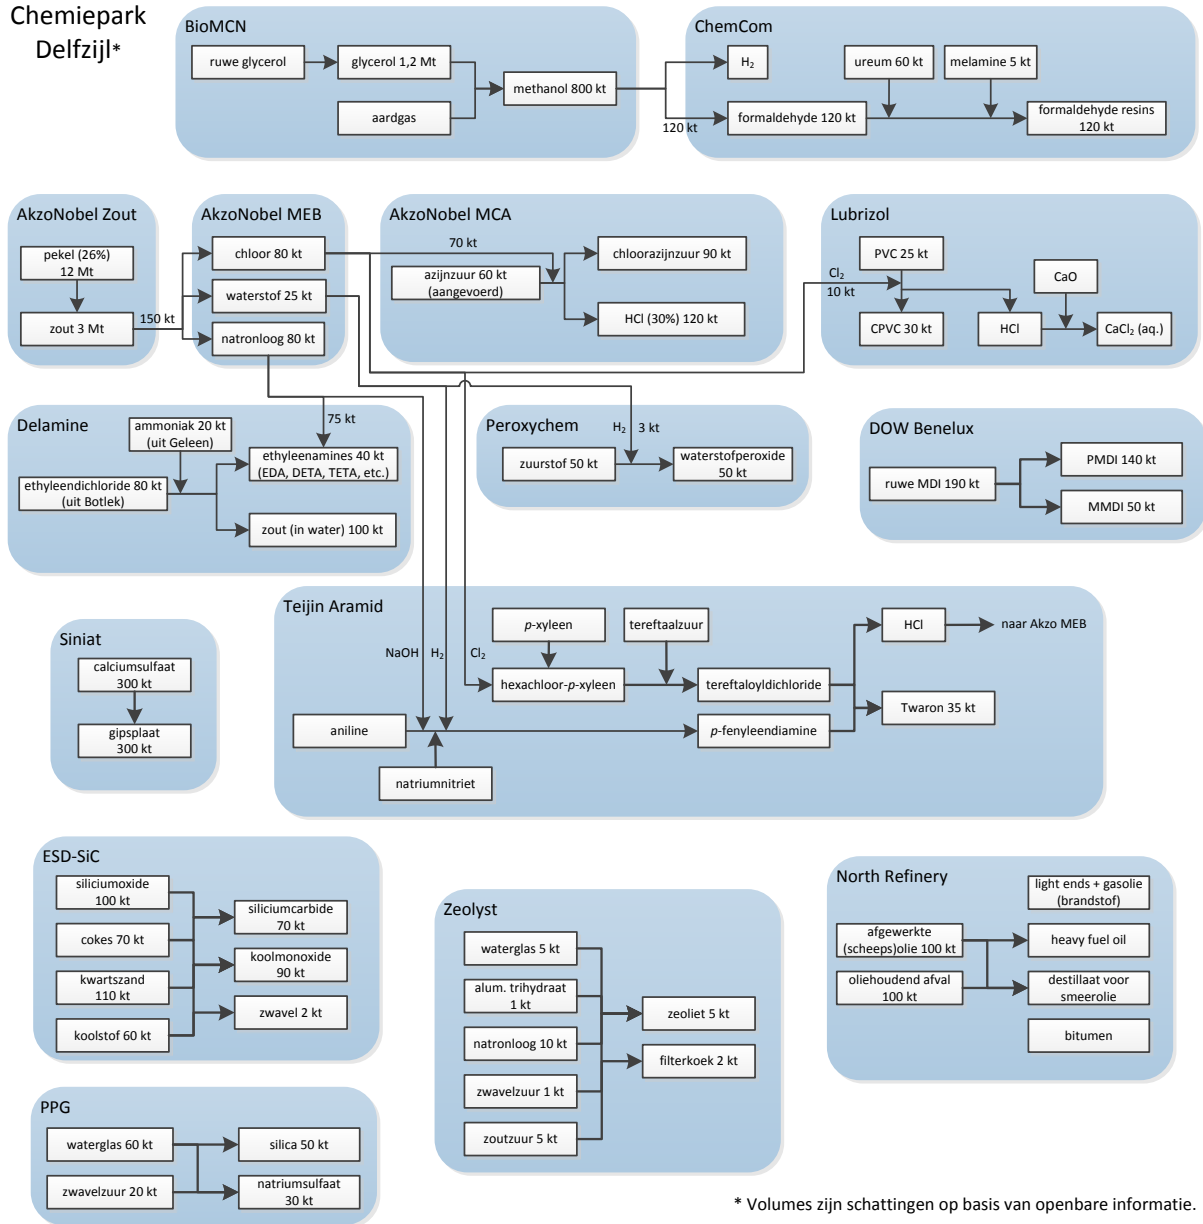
Chemiepark Delfzijl*

BioMCN
ruwe glycerol
glycerol 1,2 Mt
aardgas
methanol 800 kt
120 kt

ChemCom
$H_2$
ureum 60 kt
melamine 5 kt
formaldehyde 120 kt
formaldehyde resins 120 kt

AkzoNobel Zout
pekel (26%) 12 Mt
zout 3 Mt
150 kt

AkzoNobel MEB
chloor 80 kt
waterstof 25 kt
natronloog 80 kt

AkzoNobel MCA
70 kt
azijnzuur 60 kt (aangevoerd)
chloorazijnzuur 90 kt
HCl (30%) 120 kt

Lubrizol
$Cl_2$
10 kt
PVC 25 kt
CPVC 30 kt
HCl
CaO
$CaCl_2$ (aq.)

Delamine
75 kt
ammoniak 20 kt (uit Geleen)
ethyleendichloride 80 kt (uit Botlek)
ethyleenamines 40 kt (EDA, DETA, TETA, etc.)
zout (in water) 100 kt

Peroxychem
$H_2$ 3 kt
zuurstof 50 kt
waterstofperoxide 50 kt

DOW Benelux
ruwe MDI 190 kt
PMDI 140 kt
MMDI 50 kt

Siniat
calciumsulfaat 300 kt
gipsplaat 300 kt

Teijin Aramid
NaOH
$H_2$
$Cl_2$
p-xyleen
tereftaalzuur
hexachloor-p-xyleen
tereftaloyldichloride
HCl
naar Akzo MEB
Twaron 35 kt
aniline
p-fenyleendiamine
natriumnitriet

ESD-SiC
siliciumoxide 100 kt
cokes 70 kt
kwartszand 110 kt
koolstof 60 kt
siliciumcarbide 70 kt
koolmonoxide 90 kt
zwavel 2 kt

Zeolyst
waterglas 5 kt
alum. trihydraat 1 kt
natronloog 10 kt
zwavelzuur 1 kt
zoutzuur 5 kt
zeoliet 5 kt
filterkoek 2 kt

North Refinery
afgewerkte (scheeps)olie 100 kt
oliehoudend afval 100 kt
light ends + gasolie (brandstof)
heavy fuel oil
destillaat voor smeerolie
bitumen

PPG
waterglas 60 kt
zwavelzuur 20 kt
silica 50 kt
natriumsulfaat 30 kt

* Volumes zijn schattingen op basis van openbare informatie.